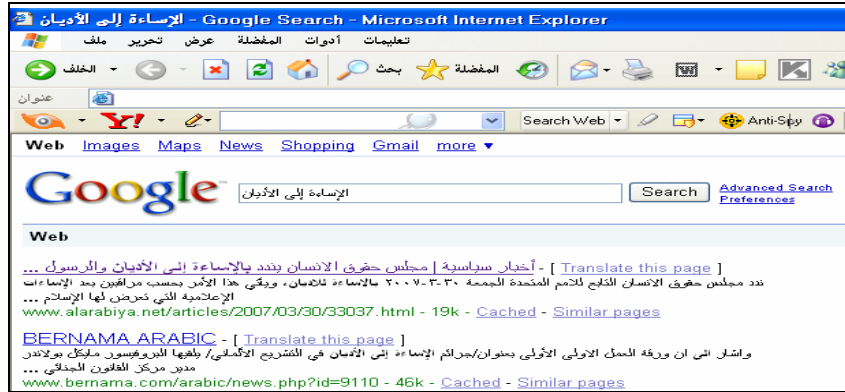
الإساءة إلى الأديان - Google Search - Microsoft Internet Explorer

ملف تحرير عرض المفضلة أدوات تعليمات

الخلف بحث المفضلة

عنوان

Search Web Anti-Spy

Web Images Maps News Shopping Gmail more ▾

Google

الإساءة إلى الأديان

Search

Advanced Search
Preferences

Web

أخبار سياسية | مجلس حقوق الانسان يندد بالاساءة إلى الأديان والرسول ... - [ Translate this page ]
ندد مجلس حقوق الانسان التابع للامم المتحدة الجمعة ٣٠-٣-٢٠٠٧ بالاساءة للاديان، وبقي هذا الأمر بحسب مراقبين بعد الاساءات الإعلامية التي تعرض لها الإسلام ...
www.alarabiya.net/articles/2007/03/30/33037.html - 19k - Cached - Similar pages

BERNAMA ARABIC - [ Translate this page ]
واشار الى ان ورقة العمل الاولى بعنوان/جرائم الإساءة إلى الأديان في التشريع الألماني/ يلقيها البروفيسور مايكل بولاندر مدير مركز القانون الجنائي ...
www.bernama.com/arabic/news.php?id=9110 - 46k - Cached - Similar pages